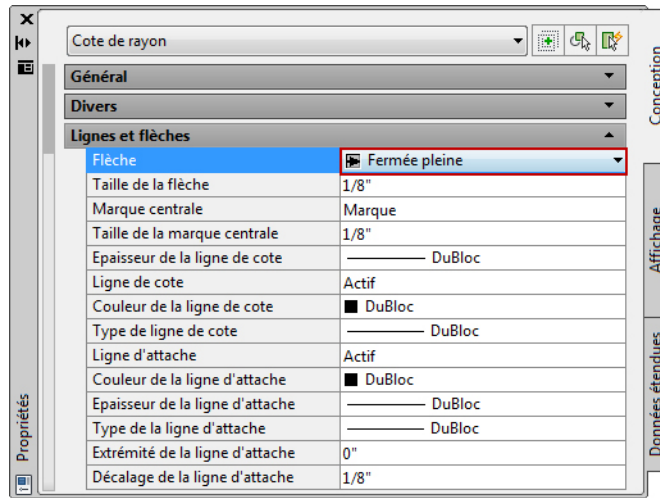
Propriétés

Cote de rayon

Général

Divers

Lignes et flèches

| | |
|---|---|
| Flèche | Fermée pleine |
| Taille de la flèche | 1/8" |
| Marque centrale | Marque |
| Taille de la marque centrale | 1/8" |
| Epaisseur de la ligne de cote | DuBloc |
| Ligne de cote | Actif |
| Couleur de la ligne de cote | DuBloc |
| Type de ligne de cote | DuBloc |
| Ligne d'attache | Actif |
| Couleur de la ligne d'attache | DuBloc |
| Epaisseur de la ligne d'attache | DuBloc |
| Type de la ligne d'attache | DuBloc |
| Extrémité de la ligne d'attache | 0" |
| Décalage de la ligne d'attache | 1/8" |

Conception

Affichage

Données étendues